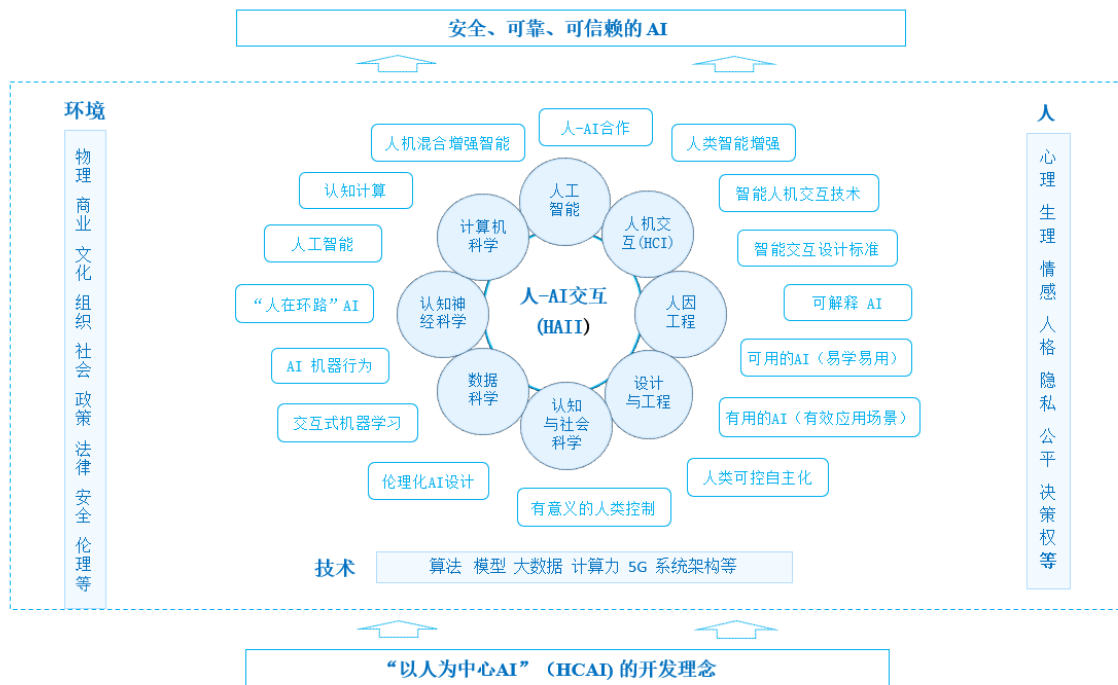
安全、可靠、可信赖的 AI

环境

物理
商业
文化
组织
社会
政策
法律
安全
伦理等

人机混合增强智能

人-AI合作

人类智能增强

认知计算

智能人机交互技术

人工智能

智能交互设计标准

“人在环路”AI

可解释 AI

AI 机器行为

可用的AI（易学易用）

交互式机器学习

有用的AI（有效应用场景）

伦理化AI设计

人类可控自主化

有意义的人类控制

人工
智能

人机交
互(HCI)

人因
工程

设计
与工程

认知
与社会
科学

数据
科学

认知神
经科学

计算机
科学

人-AI交互
(HAII)

人

心理
生理
情感
人格
隐私
公平
决策
权等

技术

算法 模型 大数据 计算力 5G 系统架构等

“以人为中心AI”（HCAI）的开发理念